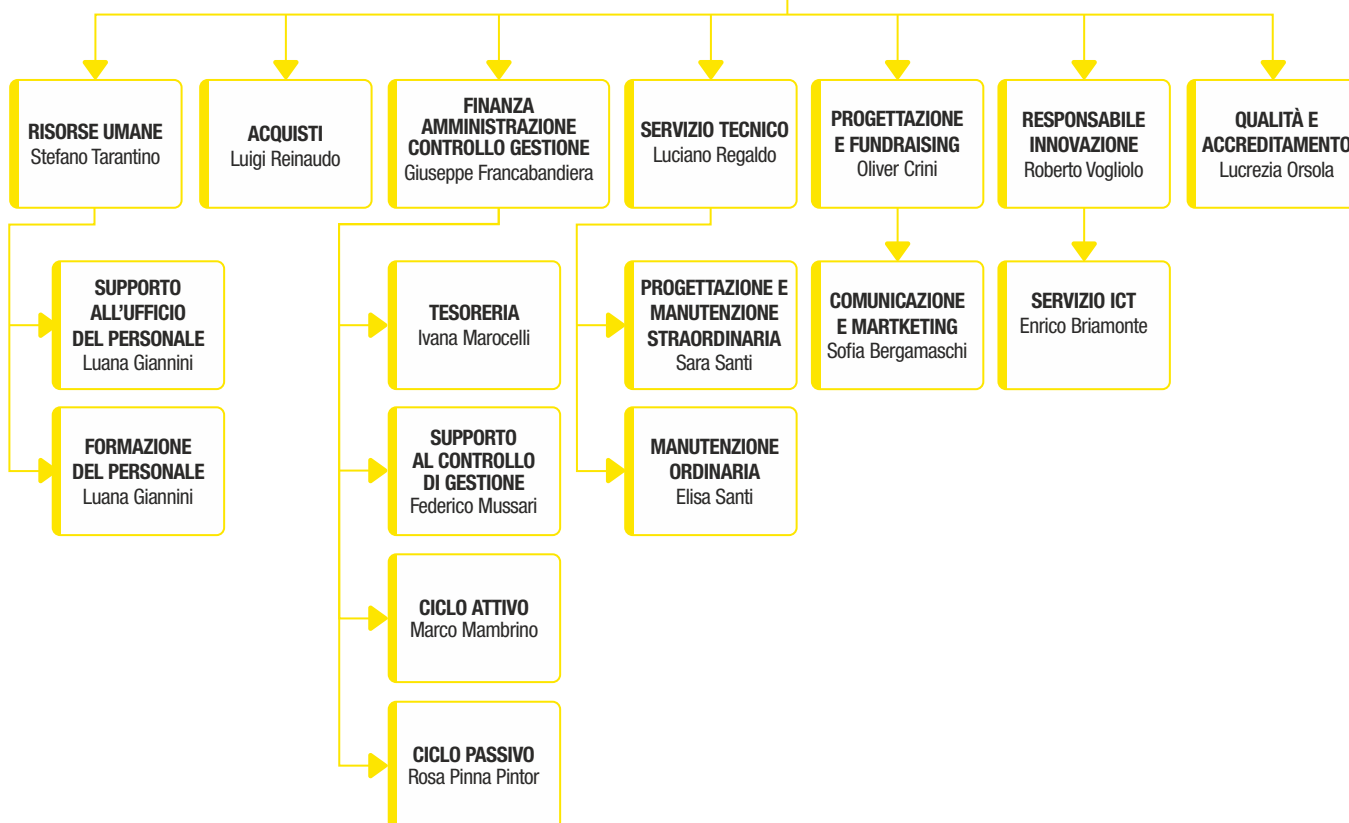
RISORSE UMANE
Stefano Tarantino

SUPPORTO ALL'UFFICIO DEL PERSONALE
Luana Giannini

FORMAZIONE DEL PERSONALE
Luana Giannini

ACQUISTI
Luigi Reinaudo

FINANZA AMMINISTRAZIONE CONTROLLO GESTIONE
Giuseppe Francabandiera

TESORERIA
Ivana Marocelli

SUPPORTO AL CONTROLLO DI GESTIONE
Federico Mussari

CICLO ATTIVO
Marco Mambrino

CICLO PASSIVO
Rosa Pinna Pintor

SERVIZIO TECNICO
Luciano Regaldo

PROGETTAZIONE E MANUTENZIONE STRAORDINARIA
Sara Santi

MANUTENZIONE ORDINARIA
Elisa Santi

PROGETTAZIONE E FUNDRAISING
Oliver Crini

COMUNICAZIONE E MARTKETING
Sofia Bergamaschi

RESPONSABILE INNOVAZIONE
Roberto Vogliolo

SERVIZIO ICT
Enrico Briamonte

QUALITÀ E ACCREDITAMENTO
Lucrezia Orsola